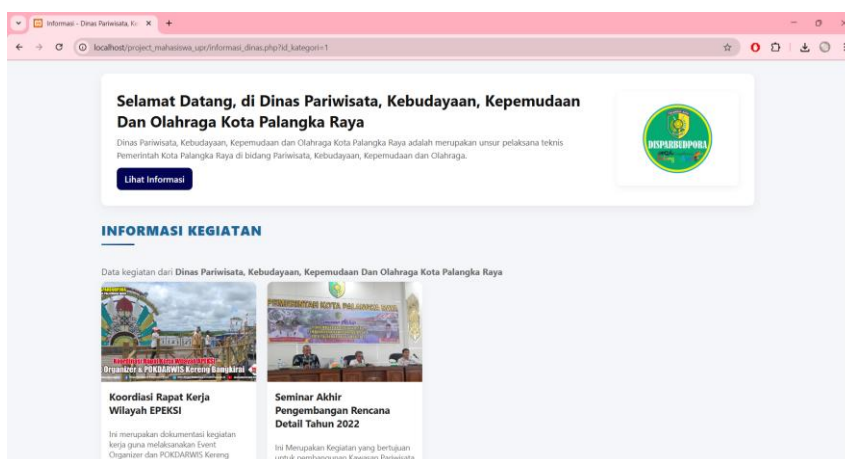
Informasi - Dinas Pariwisata, Ke ×

localhost/project_mahasiswa_upr/informasi_dinas.php?id_kategori=1

Selamat Datang, di Dinas Pariwisata, Kebudayaan, Kepemudaan Dan Olahraga Kota Palangka Raya

Dinas Pariwisata, Kebudayaan, Kepemudaan dan Olahraga Kota Palangka Raya adalah merupakan unsur pelaksana teknis Pemerintah Kota Palangka Raya di bidang Pariwisata, Kebudayaan, Kepemudaan dan Olahraga.

Lihat Informasi

DISPARBUDPORA

INFORMASI KEGIATAN

Data kegiatan dari Dinas Pariwisata, Kebudayaan, Kepemudaan Dan Olahraga Kota Palangka Raya

Koordinasi Rapat Kerja Wilayah EPEKSI
Organizer & POKDARWIS Kereng Bangkirai

PEMERINTAH KOTA PALANGKA RAYA

Koordiasi Rapat Kerja Wilayah EPEKSI

Ini merupakan dokumentasi kegiatan kerja guna melaksanakan Event Organizer dan POKDARWIS Kereng

Seminar Akhir Pengembangan Rencana Detail Tahun 2022

Ini Merupakan Kegiatan yang bertujuan untuk pembangunan Kawasan Pariwisata